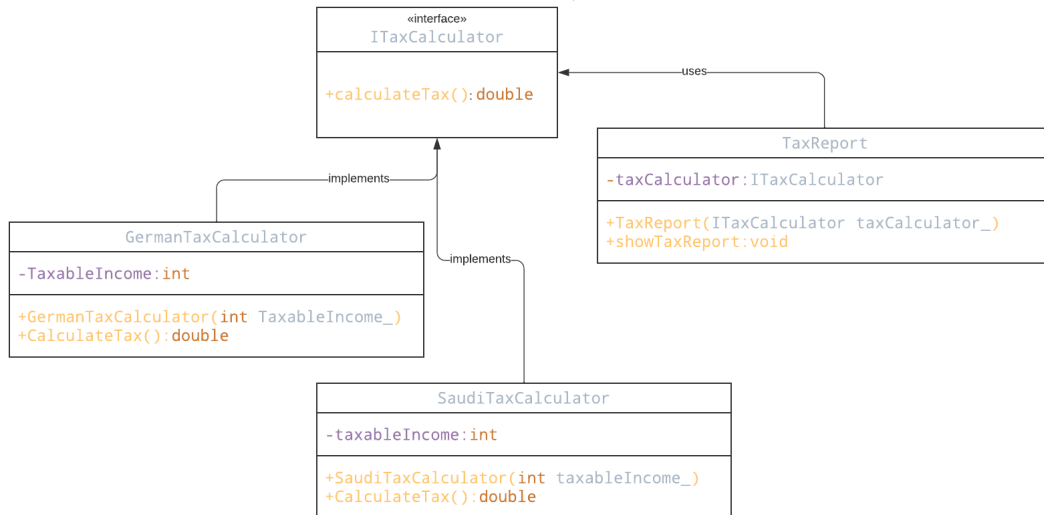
«interface»
ITaxCalculator

+calculateTax():double

uses

TaxReport

-taxCalculator:ITaxCalculator

+TaxReport(ITaxCalculator taxCalculator_)
+showTaxReport:void

implements

GermanTaxCalculator

-TaxableIncome:int

+GermanTaxCalculator(int TaxableIncome_)
+CalculateTax():double

implements

SaudiTaxCalculator

-taxableIncome:int

+SaudiTaxCalculator(int taxableIncome_)
+CalculateTax():double